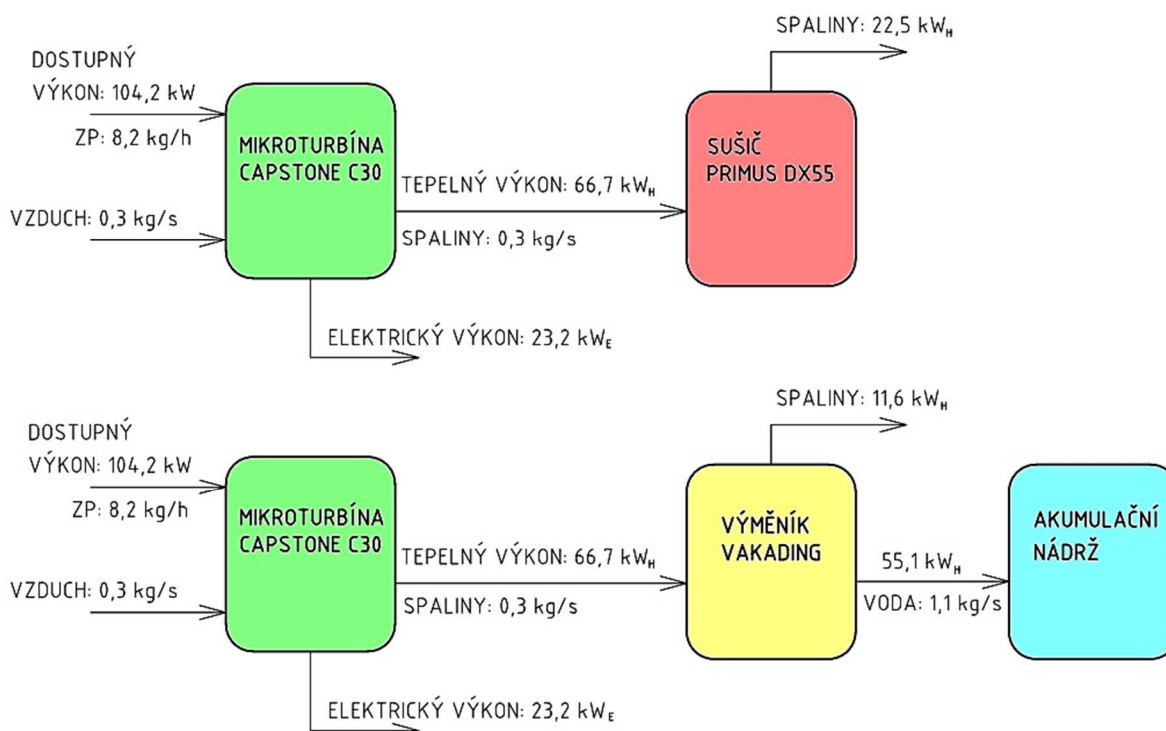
DOSTUPNÝ VÝKON: 104,2 kW

ZP: 8,2 kg/h

VZDUCH: 0,3 kg/s

MIKROTURBÍNA CAPSTONE C30

TEPELNÝ VÝKON: 66,7 kW$_H$

SPALINY: 0,3 kg/s

ELEKTRICKÝ VÝKON: 23,2 kW$_E$

SPALINY: 22,5 kW$_H$

SUŠIČ PRIMUS DX55

DOSTUPNÝ VÝKON: 104,2 kW

ZP: 8,2 kg/h

VZDUCH: 0,3 kg/s

MIKROTURBÍNA CAPSTONE C30

TEPELNÝ VÝKON: 66,7 kW$_H$

SPALINY: 0,3 kg/s

ELEKTRICKÝ VÝKON: 23,2 kW$_E$

SPALINY: 11,6 kW$_H$

VÝMĚNÍK VAKADING

55,1 kW$_H$

VODA: 1,1 kg/s

AKUMULAČNÍ NÁDRŽ